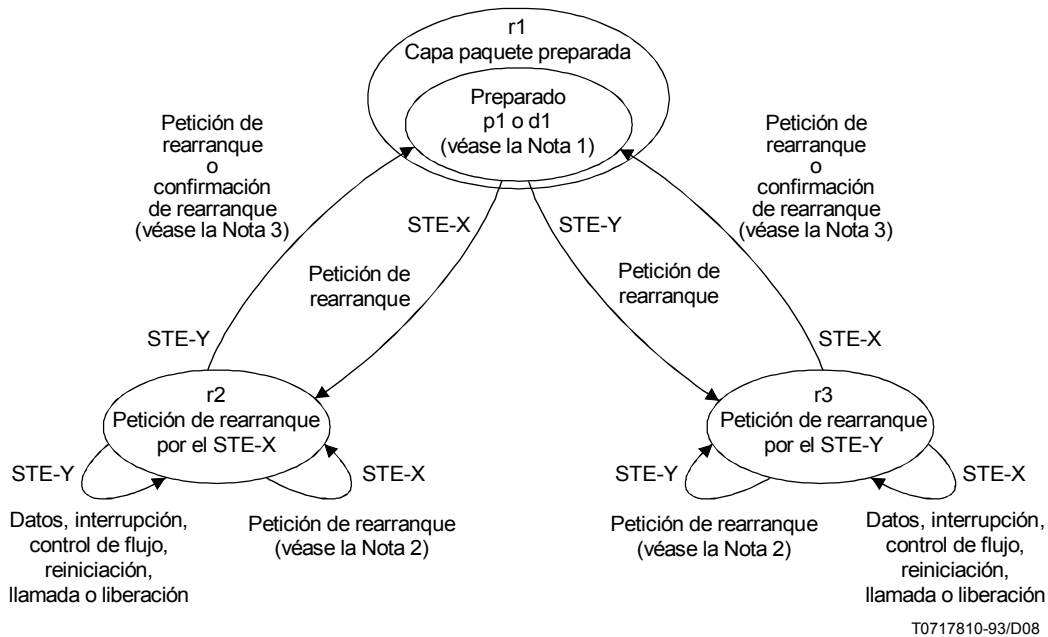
r1
Capa paquete preparada

Preparado
p1 o d1
(véase la Nota 1)

Petición de
rearranque
o
confirmación
de rearranque
(véase la Nota 3)

Petición de
rearranque
o
confirmación
de rearranque
(véase la Nota 3)

STE-X

Petición de
rearranque

STE-Y

Petición de
rearranque

STE-Y

STE-X

r2
Petición de rearranque
por el STE-X

r3
Petición de rearranque
por el STE-Y

STE-Y

STE-X

STE-Y

STE-X

Datos, interrupción,
control de flujo,
reiniciación,
llamada o liberación

Petición de rearranque
(véase la Nota 2)

Petición de rearranque
(véase la Nota 2)

Datos, interrupción,
control de flujo,
reiniciación,
llamada o liberación

T0717810-93/D08